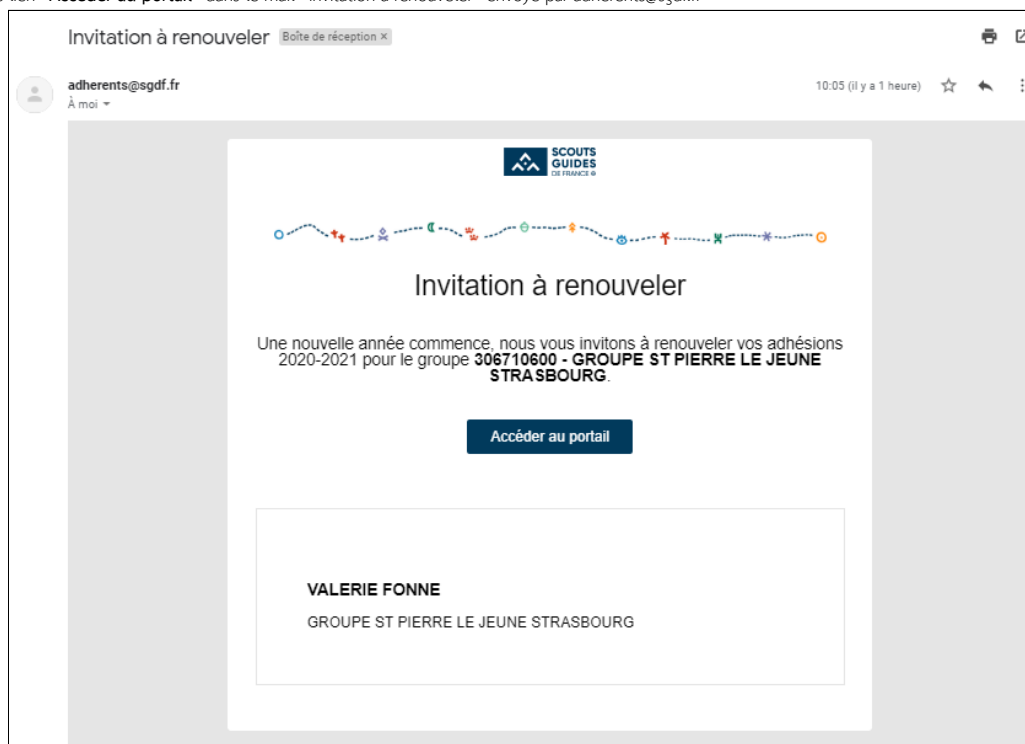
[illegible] lien "Accéder au portail" dans le mail "Invitation à renouveler" envoyé par adherents@sgdf.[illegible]

Invitation à renouveler Boîte de réception ×

adherents@sgdf.fr
À moi

10:05 (il y a 1 heure)

SCOUTS GUIDES DE FRANCE

Invitation à renouveler

Une nouvelle année commence, nous vous invitons à renouveler vos adhésions 2020-2021 pour le groupe **306710600 - GROUPE ST PIERRE LE JEUNE STRASBOURG**.

Accéder au portail

VALERIE FONNE

GROUPE ST PIERRE LE JEUNE STRASBOURG